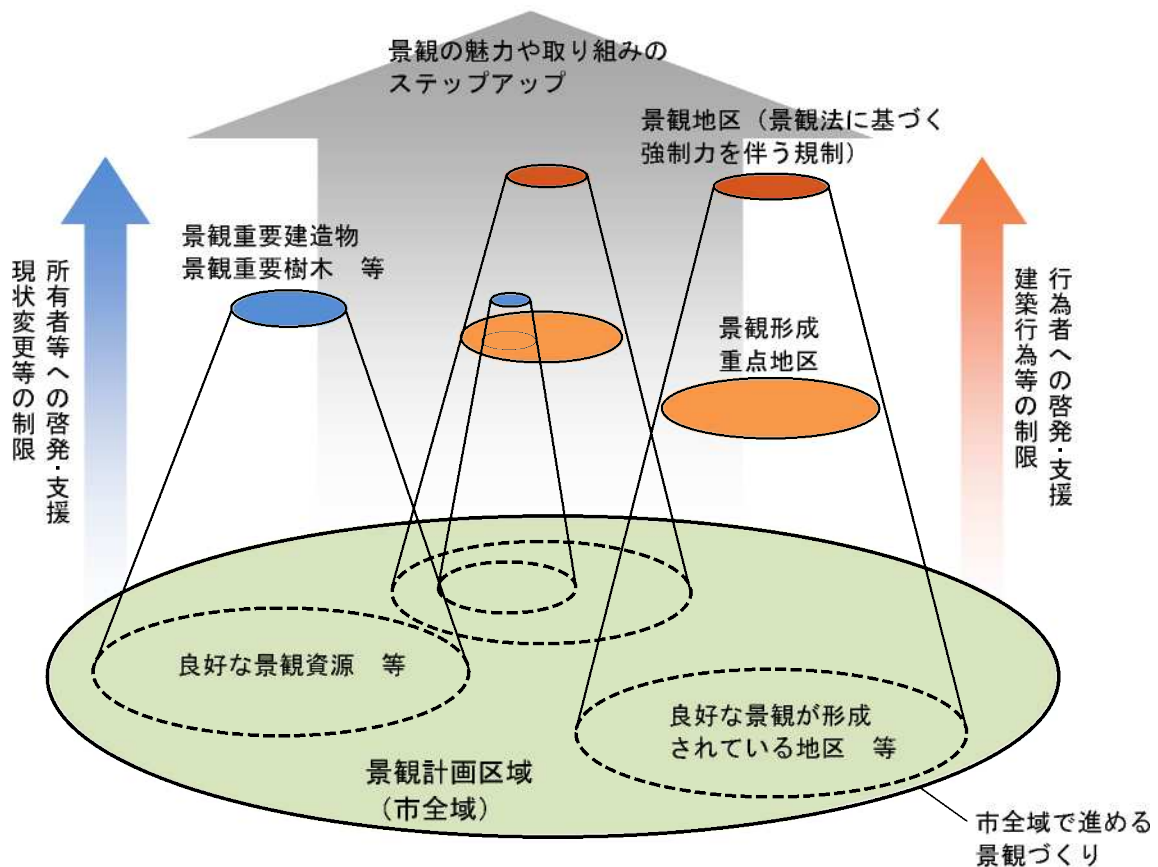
景観の魅力や取り組みの
ステップアップ

景観地区（景観法に基づく
強制力を伴う規制）

所有者等への啓発・支援
現状変更等の制限

景観重要建造物
景観重要樹木　等

景観形成
重点地区

行為者への啓発・支援
建築行為等の制限

良好な景観資源　等

良好な景観が形成
されている地区　等

景観計画区域
（市全域）

市全域で進める
景観づくり